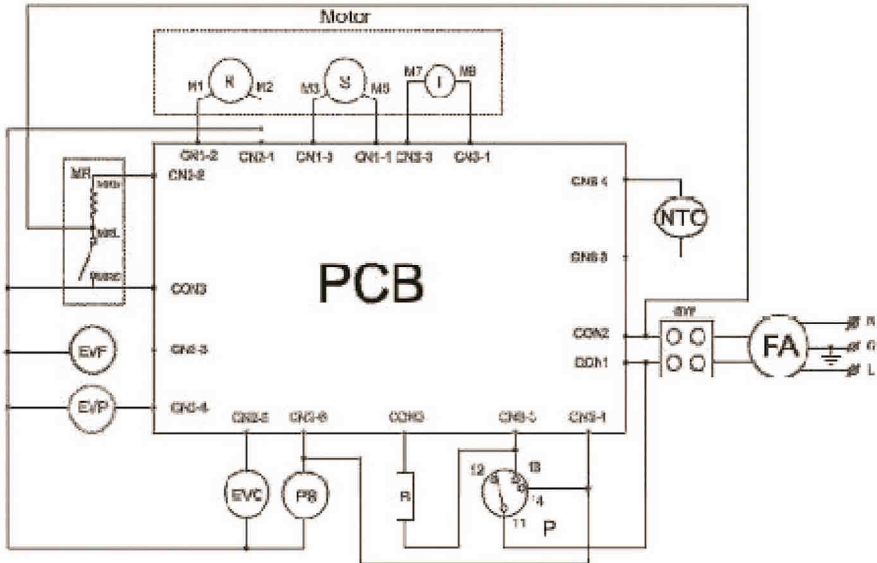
Motor

M1 R M2 M3 S M5 M7 I M8

CN1-2 CN2-1 CN1-3 CN1-1 CN3-3 CN3-1

CN5-4

MR MRb MRL MRC CN2-2

NTC

CN5-3

PCB

CON3

SW

CON2

FA

R G L

CON1

EVF CN2-3

EVP CN2-4

CN2-5 CN2-6 CON3 CN5-5 CN5-1

EVC PS R

12 13 14 11 P